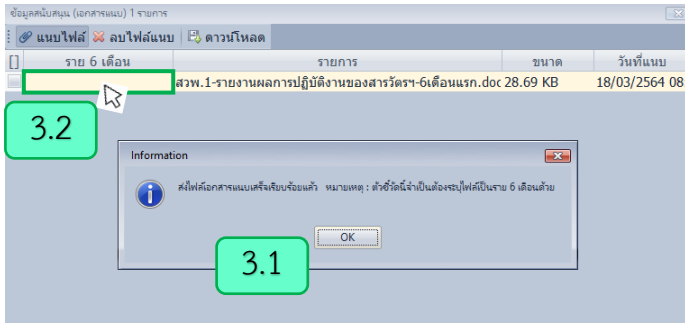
ข้อมูลสนับสนุน (เอกสารแนบ) 1 รายการ

แนบไฟล์ ลบไฟล์แนบ ดาวน์โหลด

| [] | ราย 6 เดือน | รายการ | ขนาด | วันที่แนบ |
|---|---|---|---|---|
| | | สวพ.1-รายงานผลการปฏิบัติงานของสารวัตรฯ-6เดือนแรก.doc | 28.69 KB | 18/03/2564 08 |

3.2

Information

ส่งไฟล์เอกสารแนบเสร็จเรียบร้อยแล้ว หมายเหตุ : ตัวชี้วัดนี้จำเป็นต้องระบุไฟล์เป็นราย 6 เดือนด้วย

OK

3.1